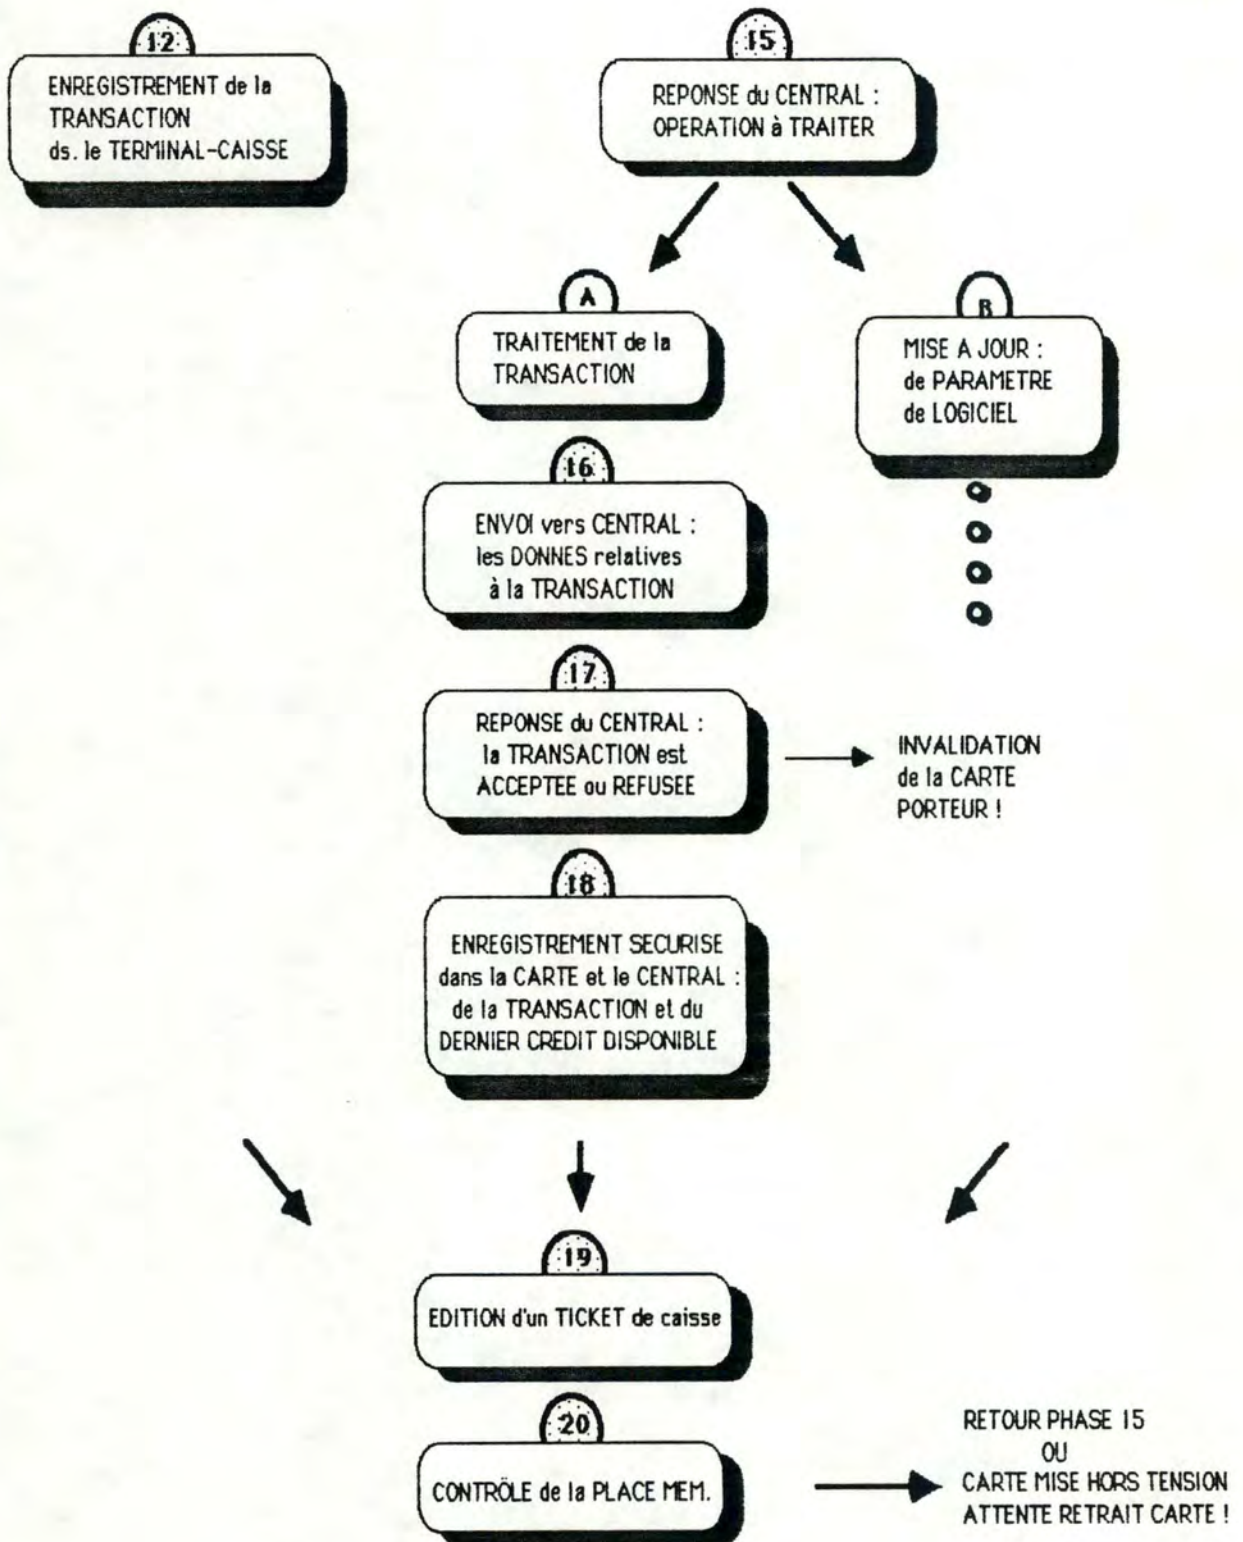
12
ENREGISTREMENT de la TRANSACTION ds. le TERMINAL-CAISSE

15
REPONSE du CENTRAL : OPERATION à TRAITER

A
TRAITEMENT de la TRANSACTION

B
MISE A JOUR : de PARAMETRE de LOGICIEL

16
ENVOI vers CENTRAL : les DONNES relatives à la TRANSACTION

17
REPONSE du CENTRAL : la TRANSACTION est ACCEPTEE ou REFUSEE

INVALIDATION de la CARTE PORTEUR !

18
ENREGISTREMENT SECURISE dans la CARTE et le CENTRAL : de la TRANSACTION et du DERNIER CREDIT DISPONIBLE

19
EDITION d'un TICKET de caisse

20
CONTRÔLE de la PLACE MEM.

RETOUR PHASE 15
OU
CARTE MISE HORS TENSION
ATTENTE RETRAIT CARTE !